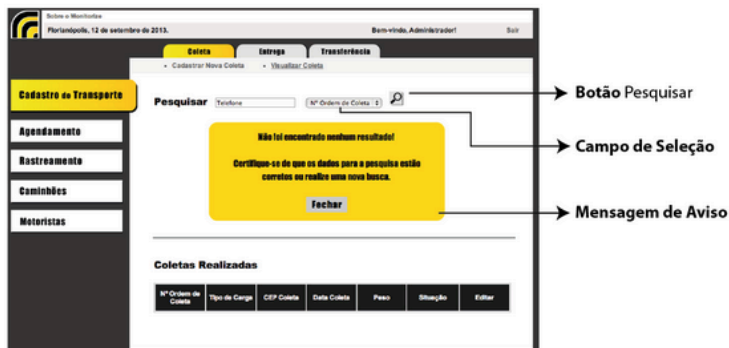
Sobre o Monitoriza

Florianópolis, 12 de setembro de 2013.

Bem-vindo, Administrador!

Sair

Coleta

Entrega

Transferência

• Cadastrar Nova Coleta • Visualizar Coleta

Cadastro de Transporte

Agendamento

Rastreamento

Caminhões

Motoristas

Pesquisar Telefone Nº Ordem de Coleta

Não foi encontrado nenhum resultado!

Certifique-se de que os dados para a pesquisa estão corretos ou realize uma nova busca.

Fechar

Coletas Realizadas

| Nº Ordem de Coleta | Tipo de Carga | CEP Coleta | Data Coleta | Peso | Situação | Editar |
|---|---|---|---|---|---|---|

Botão Pesquisar

Campo de Seleção

Mensagem de Aviso